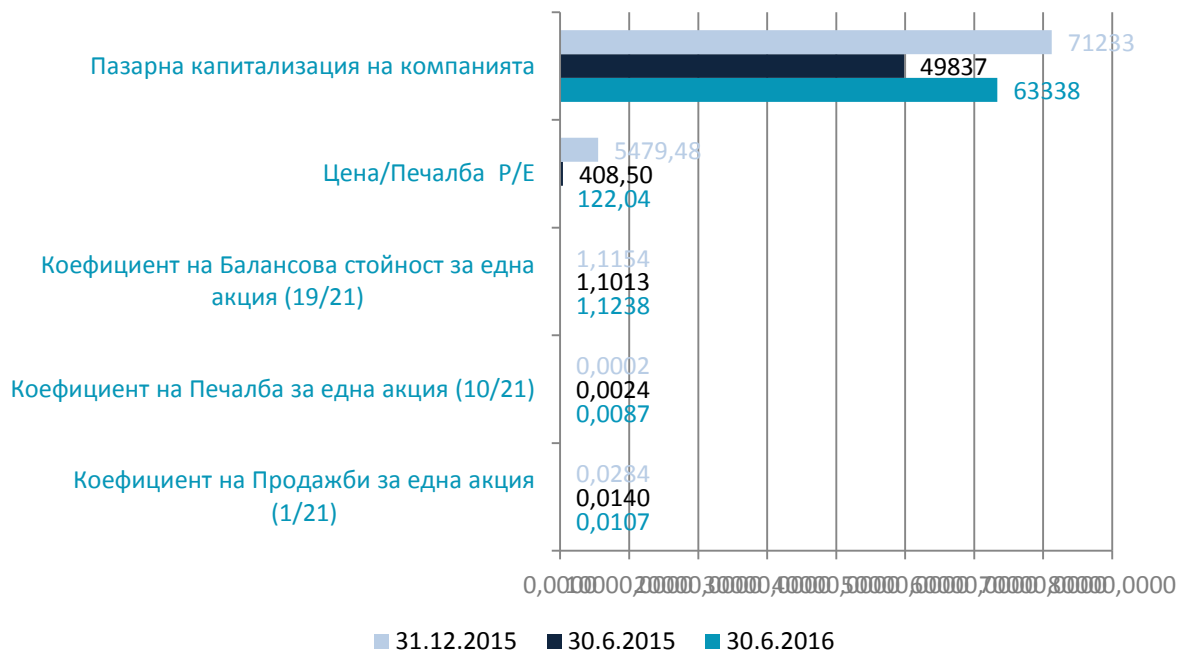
Пазарна капитализация на компанията
71233
49837
63338

Цена/Печалба P/E
5479,48
408,50
122,04

Коефициент на Балансова стойност за една акция (19/21)
1,1154
1,1013
1,1238

Коефициент на Печалба за една акция (10/21)
0,0002
0,0024
0,0087

Коефициент на Продажби за една акция (1/21)
0,0284
0,0140
0,0107

0,0000 10000,0000 20000,0000 30000,0000 40000,0000 50000,0000 60000,0000 70000,0000 80000,0000

31.12.2015 30.6.2015 30.6.2016